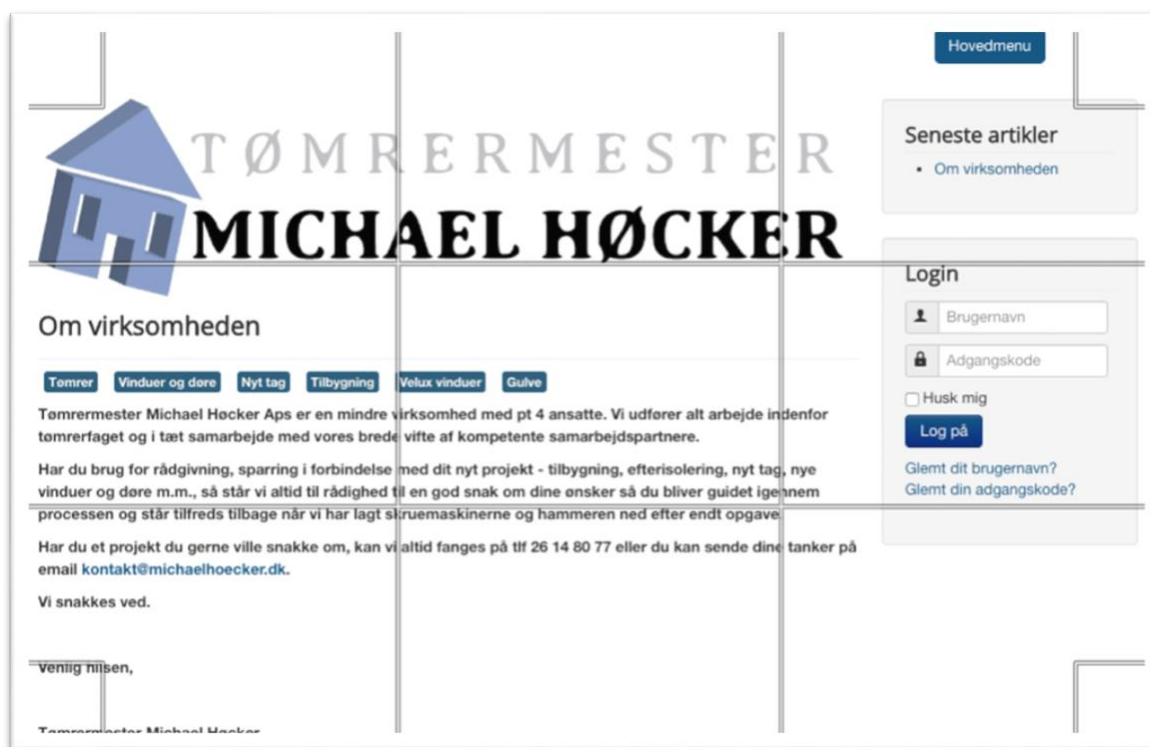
Hovedmenu

TØMRERMESTER
MICHAEL HØCKER

Seneste artikler
• Om virksomheden

Login
Brugernavn
Adgangskode
Husk mig
Log på
Glemt dit brugernavn?
Glemt din adgangskode?

Om virksomheden

Tømrer Vinduer og døre Nyt tag Tilbygning Velux vinduer Gulve

Tømrermester Michael Høcker Aps er en mindre virksomhed med pt 4 ansatte. Vi udfører alt arbejde indenfor tømrerfaget og i tæt samarbejde med vores brede vifte af kompetente samarbejdspartnere.

Har du brug for rådgivning, sparring i forbindelse med dit nyt projekt - tilbygning, efterisolering, nyt tag, nye vinduer og døre m.m., så står vi altid til rådighed til en god snak om dine ønsker så du bliver guidet igennem processen og står tilfreds tilbage når vi har lagt skruemaskinerne og hammeren ned efter endt opgave.

Har du et projekt du gerne ville snakke om, kan vi altid fanges på tlf 26 14 80 77 eller du kan sende dine tanker på email kontakt@michaelhoecker.dk.

Vi snakkes ved.

Venlig hilsen,

Tømrermester Michael Høcker